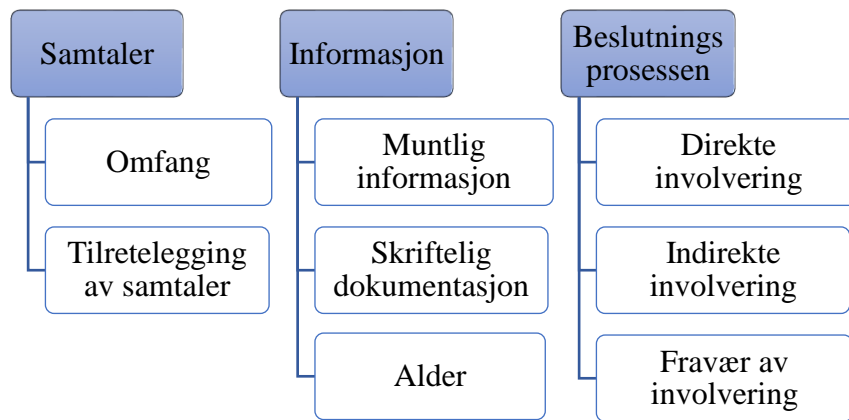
Samtaler

Omfang

Tilretelegging av samtaler

Informasjon

Muntlig informasjon

Skriftelig dokumentasjon

Alder

Beslutnings prosessen

Direkte involvering

Indirekte involvering

Fravær av involvering